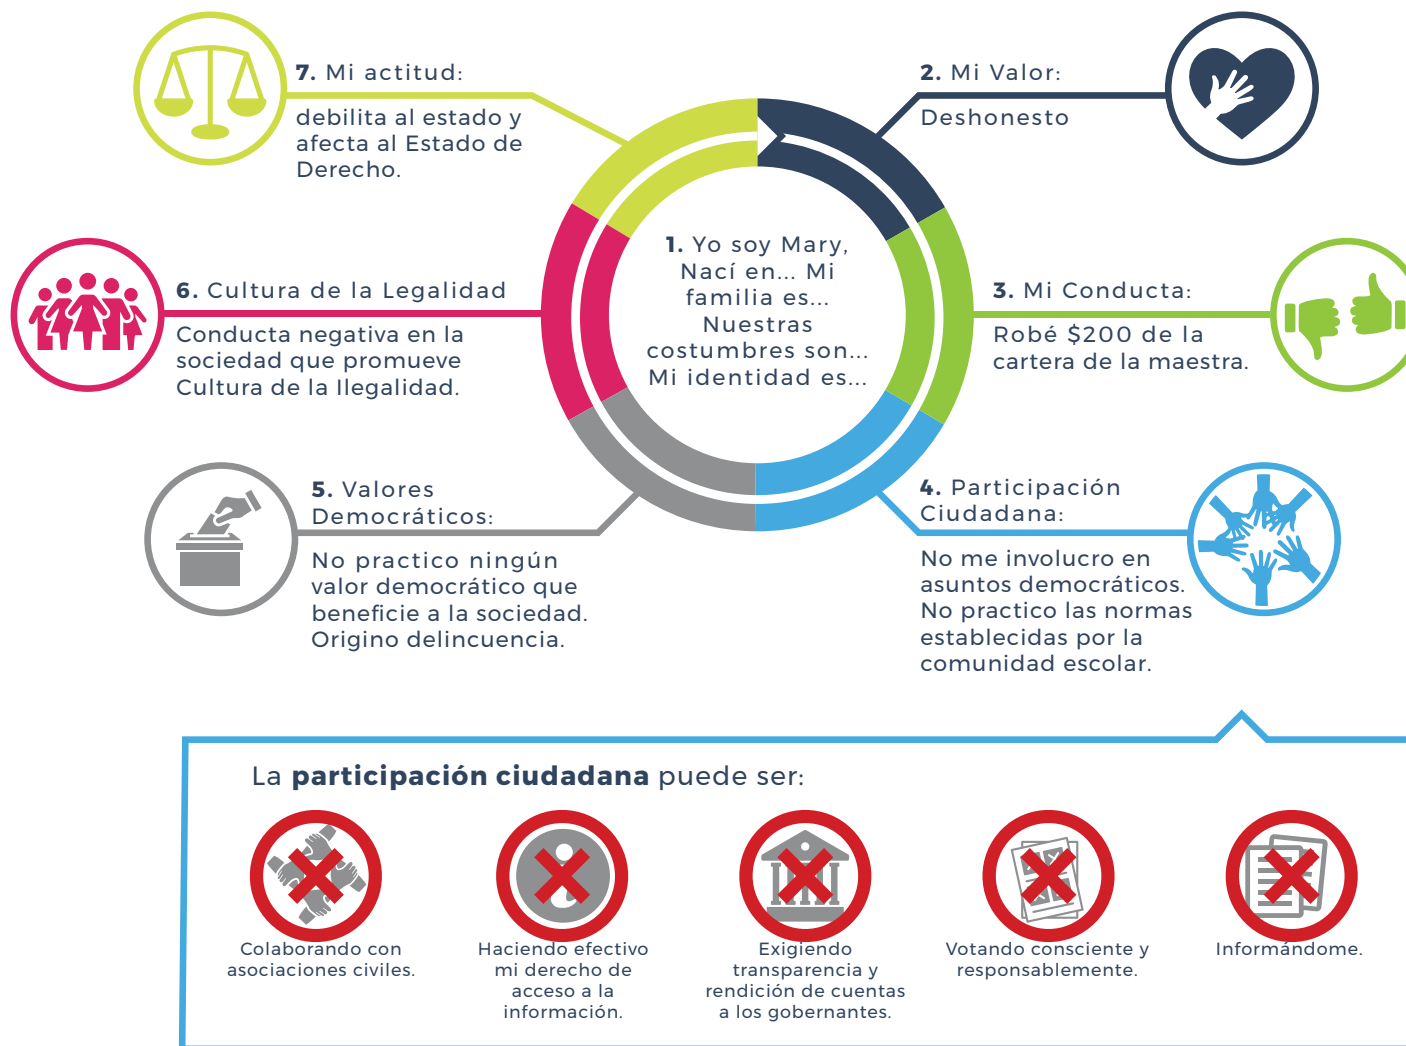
**7.** Mi actitud:

debilita al estado y afecta al Estado de Derecho.

**2.** Mi Valor:

Deshonesto

**1.** Yo soy Mary, Nací en... Mi familia es... Nuestras costumbres son... Mi identidad es...

**6.** Cultura de la Legalidad

Conducta negativa en la sociedad que promueve Cultura de la Ilegalidad.

**3.** Mi Conducta:

Robé $200 de la cartera de la maestra.

**5.** Valores Democráticos:

No practico ningún valor democrático que beneficie a la sociedad. Origino delincuencia.

**4.** Participación Ciudadana:

No me involucro en asuntos democráticos. No practico las normas establecidas por la comunidad escolar.

La **participación ciudadana** puede ser:

Colaborando con asociaciones civiles.

Haciendo efectivo mi derecho de acceso a la información.

Exigiendo transparencia y rendición de cuentas a los gobernantes.

Votando consciente y responsablemente.

Informándome.